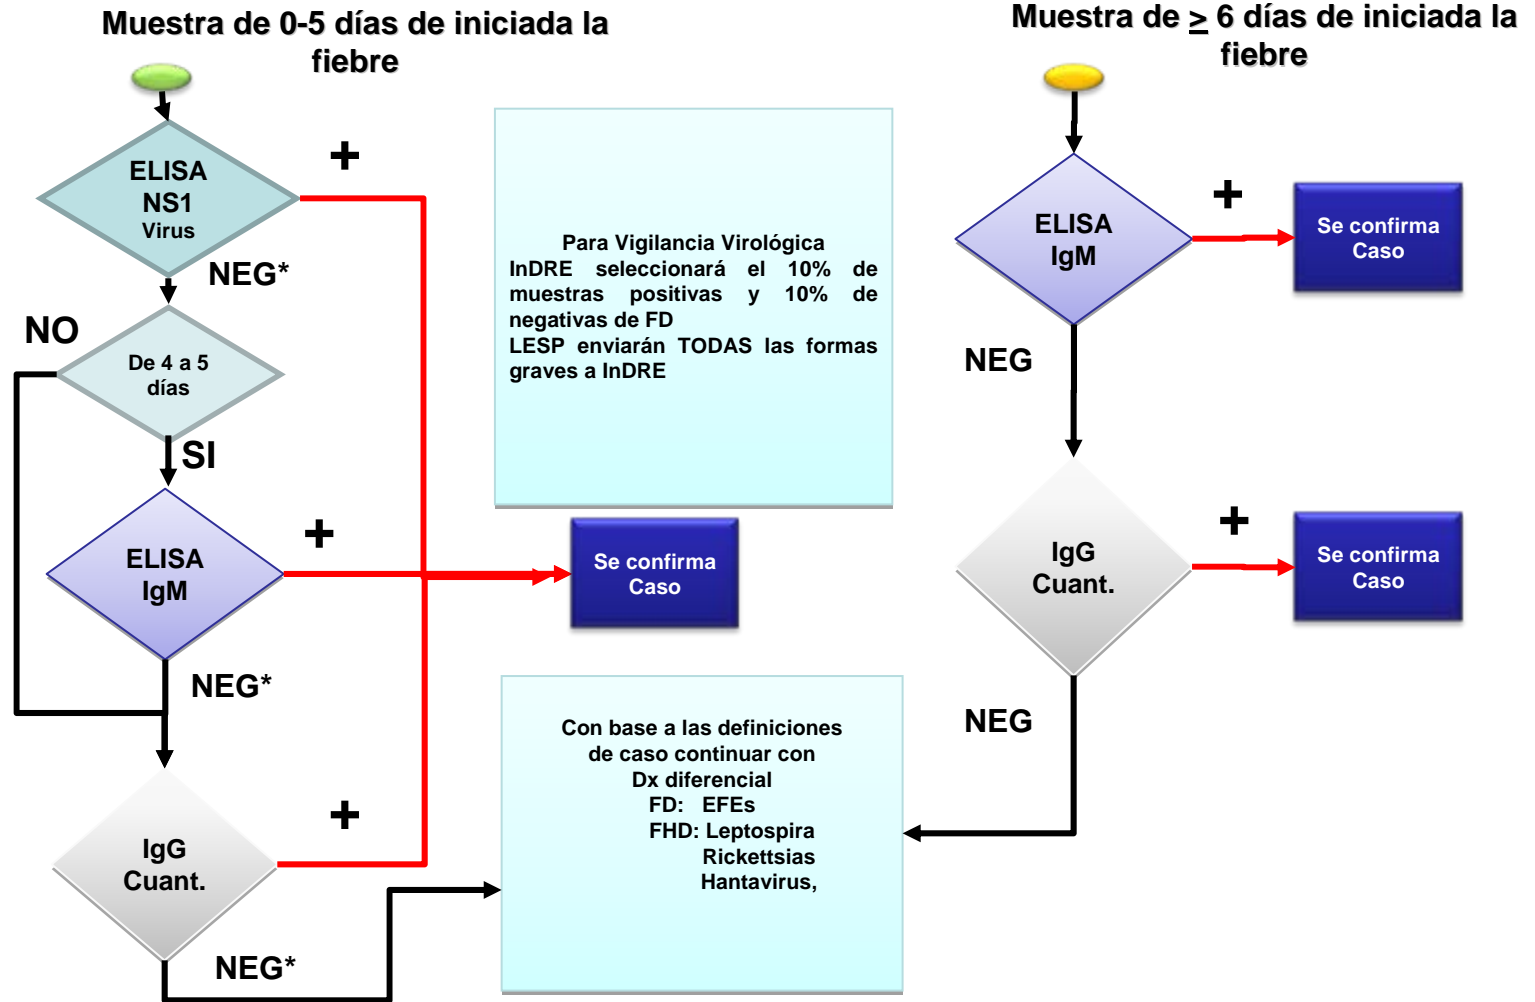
Muestra de 0-5 días de iniciada la fiebre

ELISA
NS1
Virus

+

NEG*

NO

De 4 a 5 días

SI

ELISA
IgM

+

NEG*

IgG
Cuant.

+

NEG*

Para Vigilancia Virológica
InDRE seleccionará el 10% de muestras positivas y 10% de negativas de FD
LESP enviarán TODAS las formas graves a InDRE

Se confirma Caso

Con base a las definiciones de caso continuar con Dx diferencial
FD: EFEs
FHD: Leptospira
Rickettsias
Hantavirus,

Muestra de $\geq$ 6 días de iniciada la fiebre

ELISA
IgM

+

Se confirma Caso

NEG

IgG
Cuant.

+

Se confirma Caso

NEG